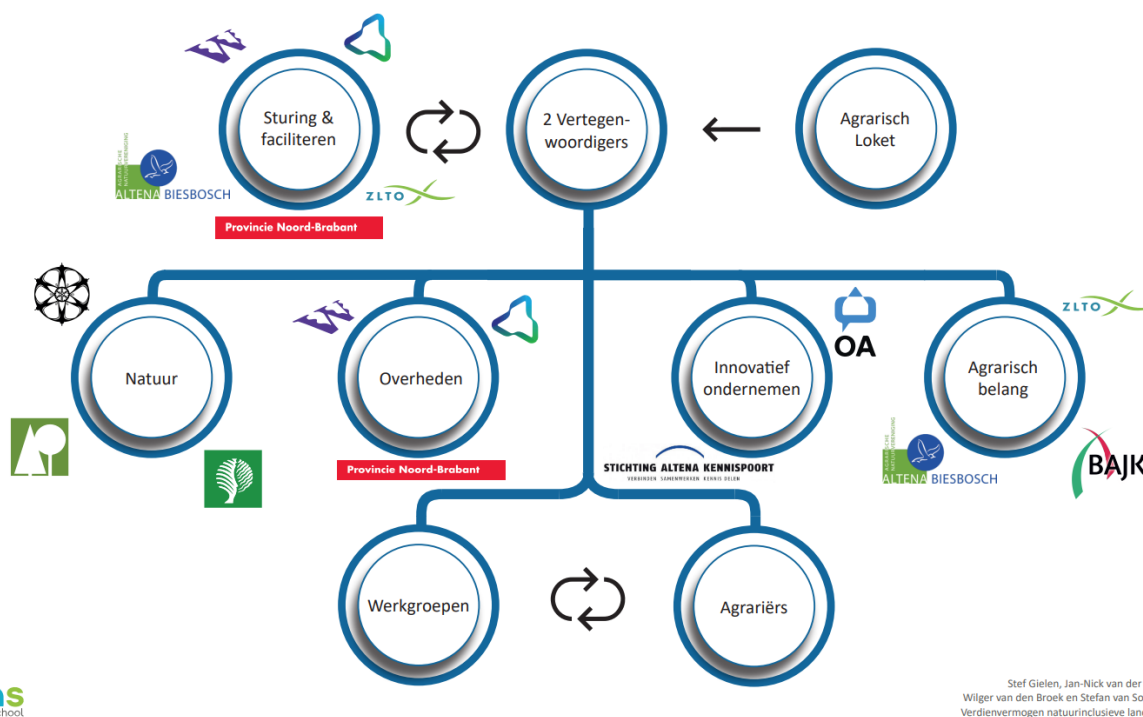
Sturing & faciliteren

ALTENA BIESBOSCH

ZLTO

Provincie Noord-Brabant

2 Vertegenwoordigers

Agrarisch Loket

Natuur

Overheden

Provincie Noord-Brabant

OA

Innovatief ondernemen

ZLTO

Agrarisch belang

ALTENA BIESBOSCH

BAJK

STICHTING ALTENA KENNISPOORT
VERBINDEN SAMENWERKEN KENNIS DELEN

Werkgroepen

Agrariërs

Stef Gielen, Jan-Nick van der
Wilger van den Broek en Stefan van So
Verdienvermogen natuurinclusieve land

as
chool